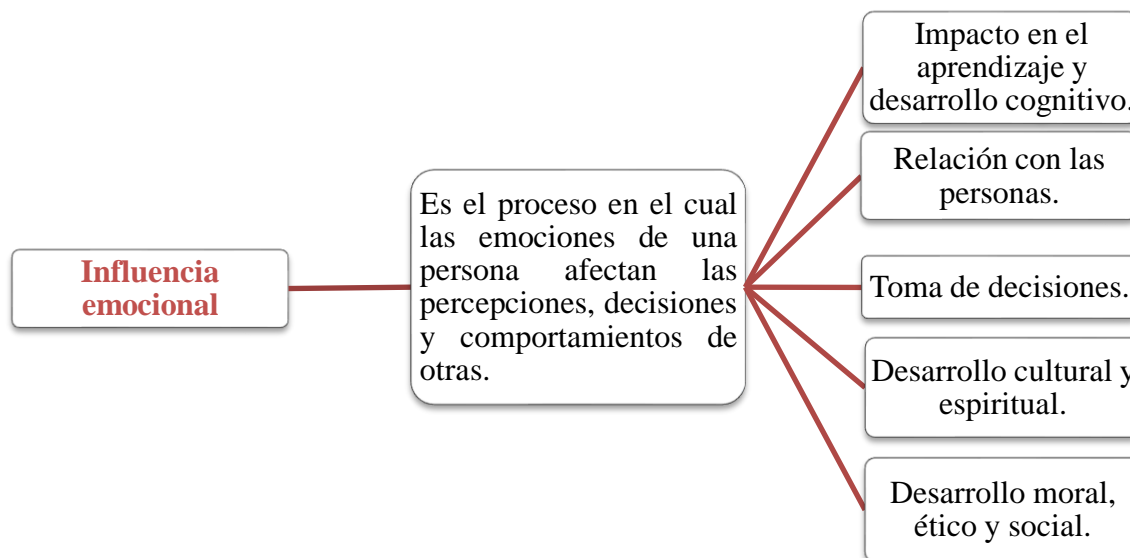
Influencia emocional

Es el proceso en el cual las emociones de una persona afectan las percepciones, decisiones y comportamientos de otras.

Impacto en el aprendizaje y desarrollo cognitivo.

Relación con las personas.

Toma de decisiones.

Desarrollo cultural y espiritual.

Desarrollo moral, ético y social.